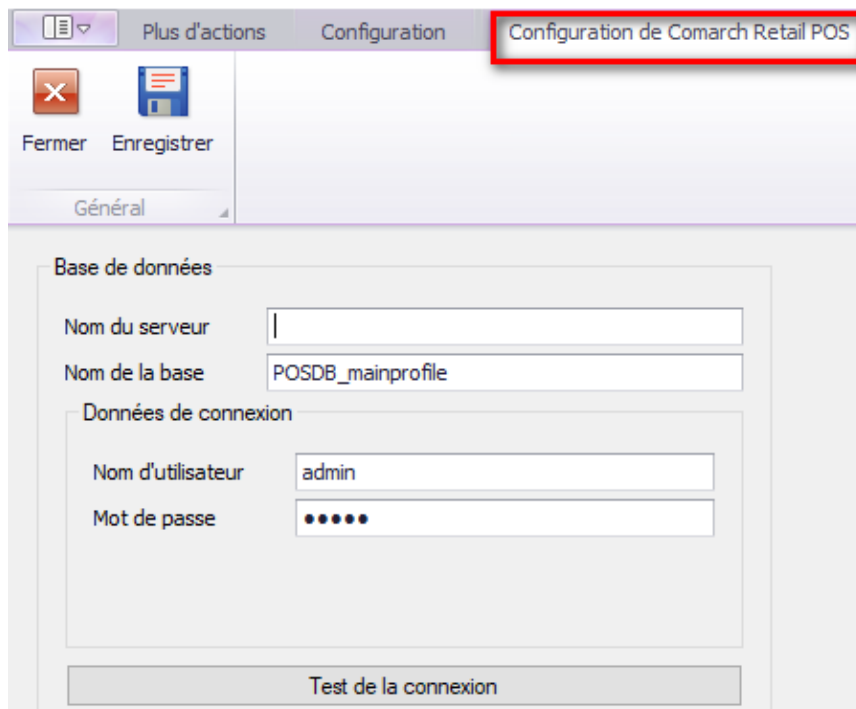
Plus d'actions Configuration Configuration de Comarch Retail POS

Fermer Enregistrer

Général

Base de données

Nom du serveur

Nom de la base POSDB_mainprofile

Données de connexion

Nom d'utilisateur admin

Mot de passe •••••

Test de la connexion